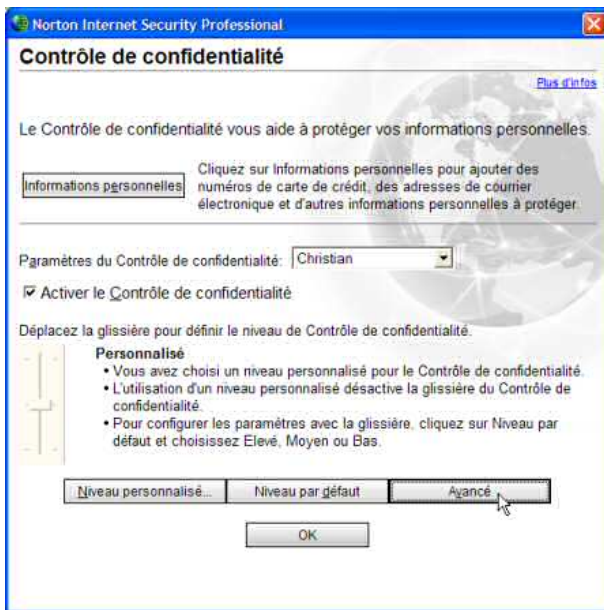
Norton Internet Security Professional

Contrôle de confidentialité

Plus d'infos

Le Contrôle de confidentialité vous aide à protéger vos informations personnelles.

Informations personnelles

Cliquez sur Informations personnelles pour ajouter des numéros de carte de crédit, des adresses de courrier électronique et d'autres informations personnelles à protéger.

Paramètres du Contrôle de confidentialité: Christian

☑ Activer le Contrôle de confidentialité

Déplacez la glissière pour définir le niveau de Contrôle de confidentialité.

Personnalisé
• Vous avez choisi un niveau personnalisé pour le Contrôle de confidentialité.
• L'utilisation d'un niveau personnalisé désactive la glissière du Contrôle de confidentialité.
• Pour configurer les paramètres avec la glissière, cliquez sur Niveau par défaut et choisissez Elevé, Moyen ou Bas.

Niveau personnalisé...

Niveau par défaut

Avancé

OK